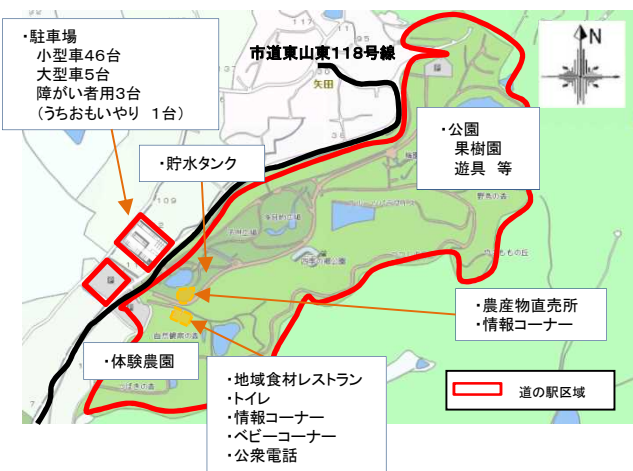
・駐車場
小型車46台
大型車5台
障がい者用3台
（うちおもいやり 1台）

市道東山東118号線

N

矢田

・公園
果樹園
遊具 等

・貯水タンク

・農産物直売所
・情報コーナー

・体験農園

・地域食材レストラン
・トイレ
・情報コーナー
・ベビーコーナー
・公衆電話

道の駅区域